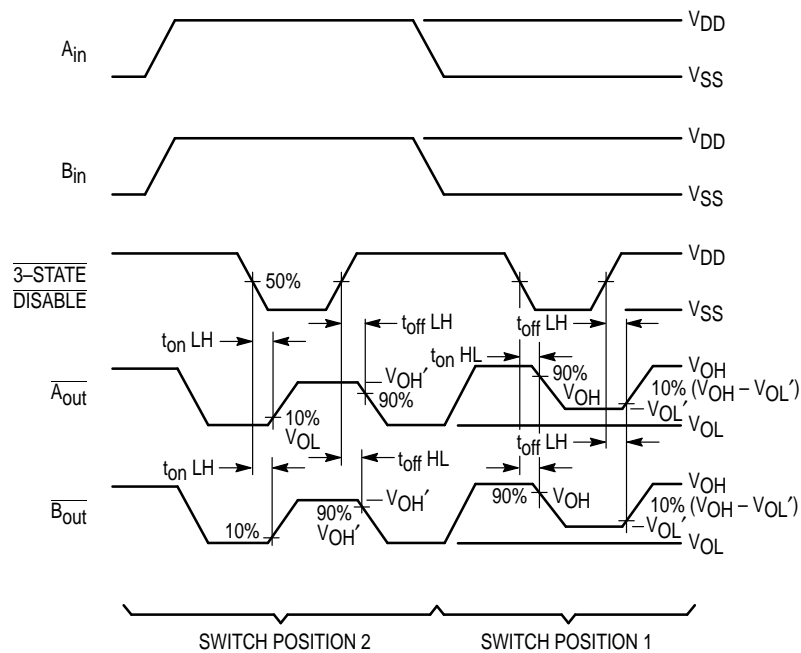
$A_{in}$
$V_{DD}$
$V_{SS}$

$B_{in}$
$V_{DD}$
$V_{SS}$

$\overline{\text{3–STATE}}$
$\overline{\text{DISABLE}}$
50%
$V_{DD}$
$V_{SS}$
$t_{on}$ LH
$t_{off}$ LH
$t_{off}$ LH
$t_{on}$ HL
$\overline{A_{out}}$
$V_{OH}'$
90%
90%
$V_{OH}$
$V_{OH}$
10% ($V_{OH}$ – $V_{OL}'$)
10%
$V_{OL}$
$V_{OL}'$
$V_{OL}$
$t_{on}$ LH
$t_{off}$ HL
$t_{off}$ LH
$\overline{B_{out}}$
$V_{OH}'$
90%
$V_{OH}$
$V_{OH}$
10% ($V_{OH}$ – $V_{OL}'$)
10%
90%
$V_{OH}'$
$V_{OL}'$
$V_{OL}$

SWITCH POSITION 2
SWITCH POSITION 1